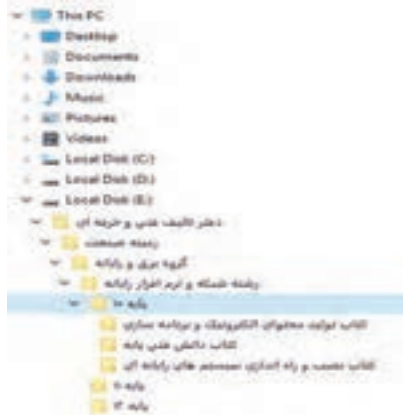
This PC
Desktop
Documents
Downloads
Music
Pictures
Videos
Local Disk (C:)
Local Disk (D:)
Local Disk (E:)
دفتر تألیف فنی و حرفه ای
زمینه صنعت
گروه برق و رایانه
رشته شبکه و نرم افزار رایانه
پایه ۱۰
کتاب تولید محتوای الکترونیکی و برنامه سازی
کتاب دانش فنی پایه
کتاب نصب و راه اندازی سیستم های رایانه ای
پایه ۱۱
پایه ۱۲